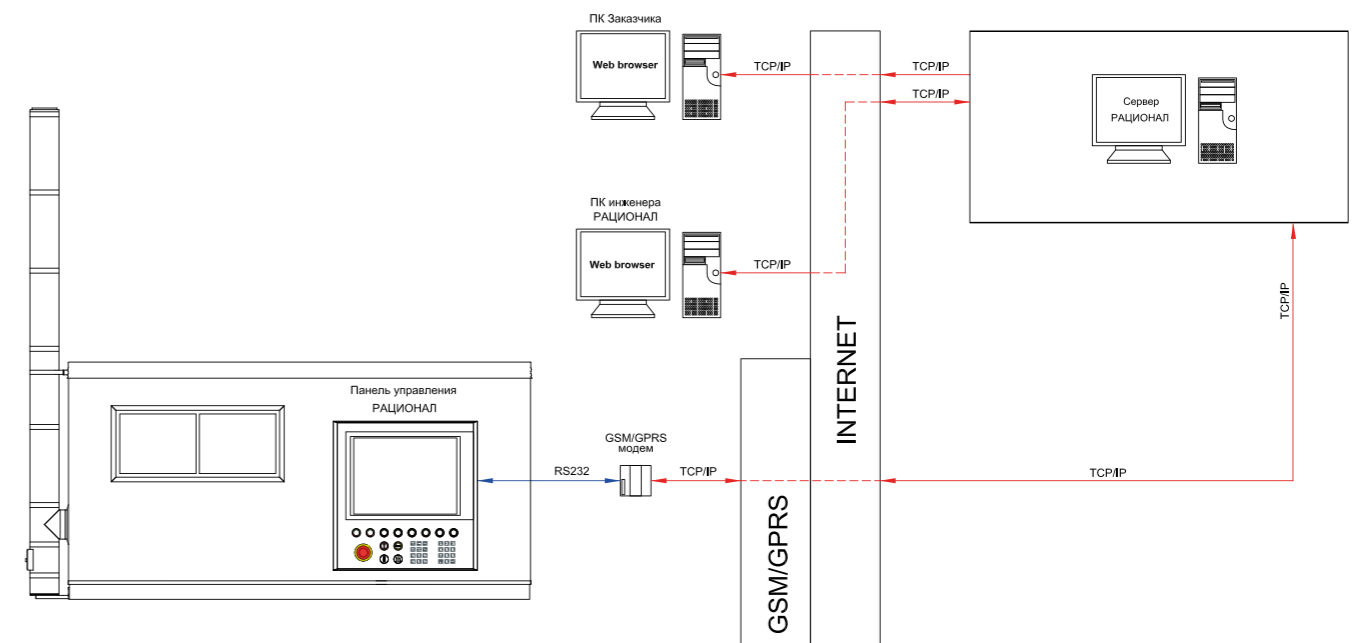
ПК Заказчика

Web browser

TCP/IP

TCP/IP

TCP/IP

Сервер РАЦИОНАЛ

ПК инженера РАЦИОНАЛ

Web browser

TCP/IP

TCP/IP

INTERNET

Панель управления РАЦИОНАЛ

GSM/GPRS модем

RS232

TCP/IP

TCP/IP

GSM/GPRS